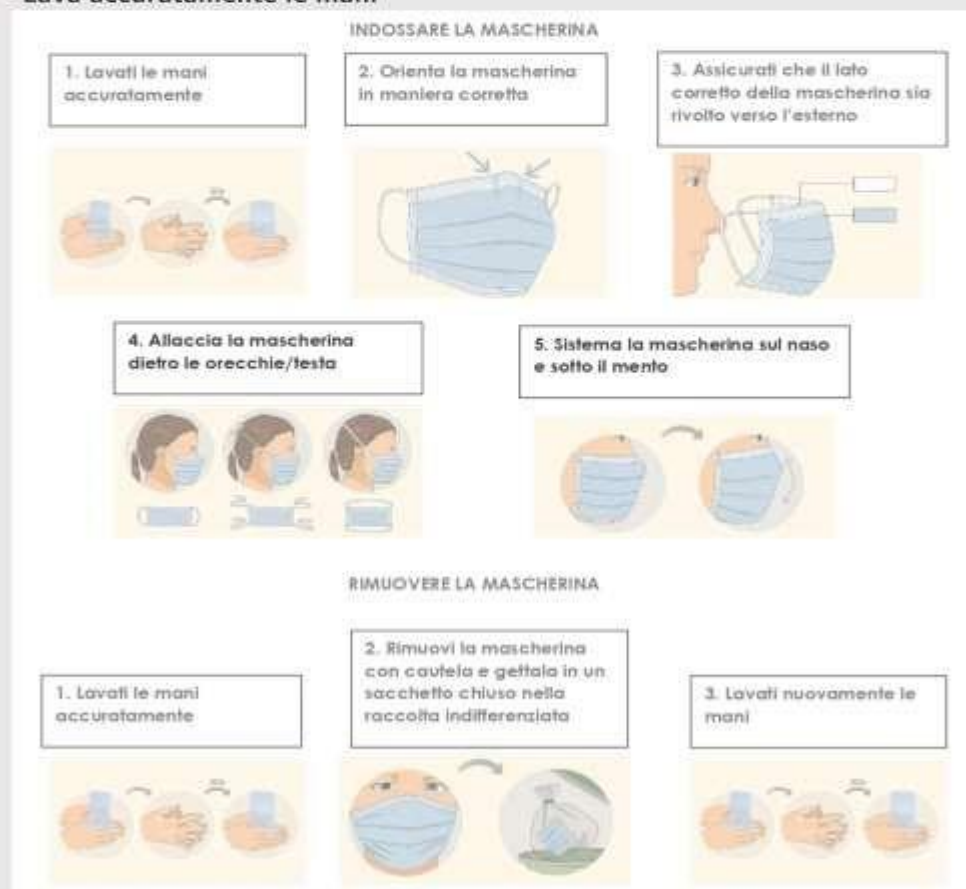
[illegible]

INDOSSARE LA MASCHERINA

1. Lavati le mani accuratamente

2. Orienta la mascherina in maniera corretta

3. Assicurati che il lato corretto della mascherina sia rivolto verso l'esterno

4. Allaccia la mascherina dietro le orecchie/testa

5. Sistema la mascherina sul naso e sotto il mento

RIMUOVERE LA MASCHERINA

1. Lavati le mani accuratamente

2. Rimuovi la mascherina con cautela e gettala in un sacchetto chiuso nella raccolta indifferenziata

3. Lavati nuovamente le mani